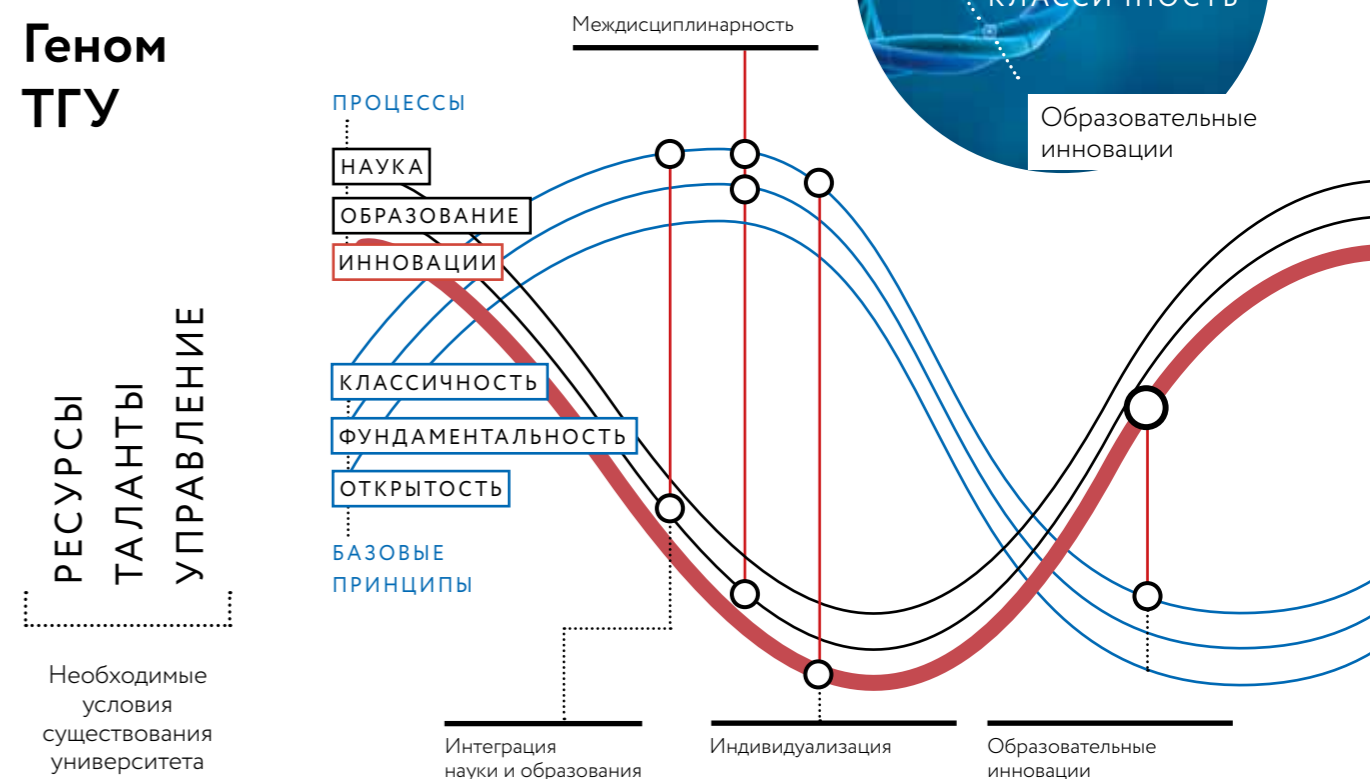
Геном ТГУ

Междисциплинарность

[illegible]

Образовательные инновации

ПРОЦЕССЫ

НАУКА

ОБРАЗОВАНИЕ

ИННОВАЦИИ

КЛАССИЧНОСТЬ

ФУНДАМЕНТАЛЬНОСТЬ

ОТКРЫТОСТЬ

БАЗОВЫЕ ПРИНЦИПЫ

РЕСУРСЫ
ТАЛАНТЫ
УПРАВЛЕНИЕ

Необходимые условия существования университета

Интеграция науки и образования

Индивидуализация

Образовательные инновации